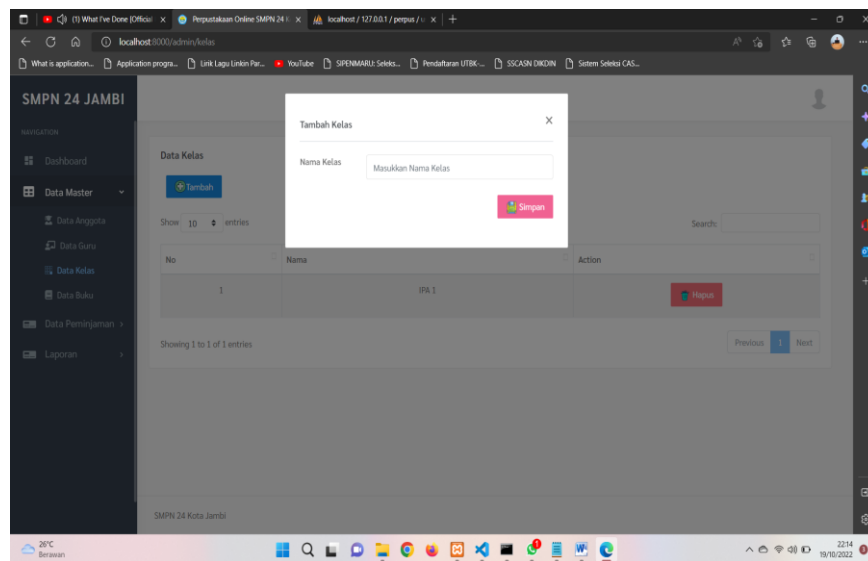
(1) What I've Done [Official ×
Perpustakaan Online SMPN 24 K ×
localhost / 127.0.0.1 / perpus / ×
+

localhost:8000/admin/kelas

What is application... Application progra... Link Lagu Linkin Par... YouTube SIPENMARU: Seleks... Pendaftaran UTBK-... SSCASN DIKDIN Sistem Seleksi CAS...

SMPN 24 JAMBI

NAVIGATION

Dashboard

Data Master

Data Anggota

Data Guru

Data Kelas

Data Buku

Data Peminjaman

Laporan

Data Kelas

Tambah

Show 10 entries

Search:

| No | Nama | Action |
|---|---|---|
| 1 | IPA 1 | Hapus |

Showing 1 to 1 of 1 entries

Previous 1 Next

Tambah Kelas

×

Nama Kelas

Masukkan Nama Kelas

Simpan

SMPN 24 Kota Jambi

26°C
Berawan

22:14
19/10/2022